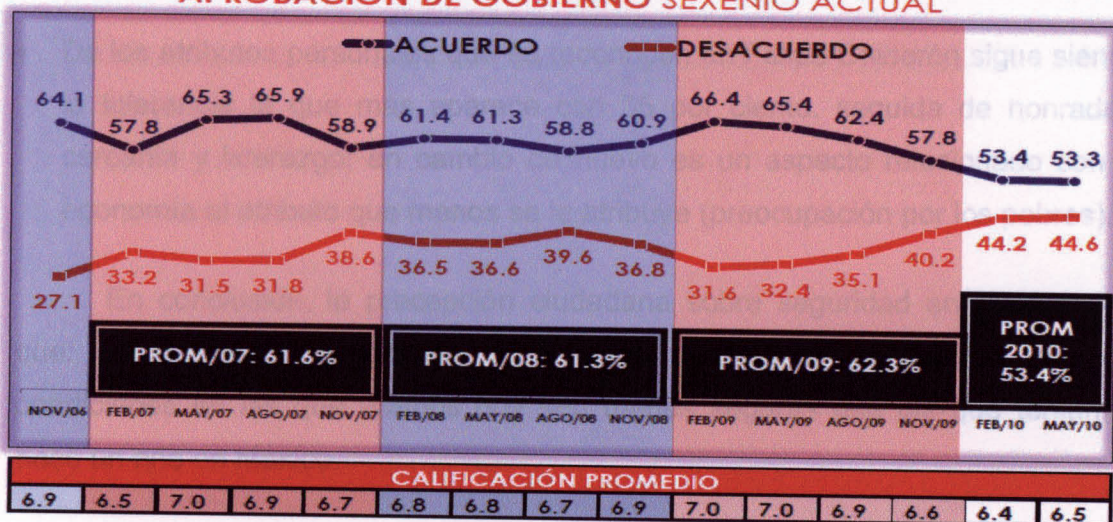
APROBACIÓN DE GOBIERNO SEXENIO ACTUAL

ACUERDO
DESACUERDO

64.1 57.8 65.3 65.9 58.9 61.4 61.3 58.8 60.9 66.4 65.4 62.4 57.8 53.4 53.3

27.1 33.2 31.5 31.8 38.6 36.5 36.6 39.6 36.8 31.6 32.4 35.1 40.2 44.2 44.6

PROM/07: 61.6%
PROM/08: 61.3%
PROM/09: 62.3%
PROM 2010: 53.4%

NOV/06 FEB/07 MAY/07 AGO/07 NOV/07 FEB/08 MAY/08 AGO/08 NOV/08 FEB/09 MAY/09 AGO/09 NOV/09 FEB/10 MAY/10

CALIFICACIÓN PROMEDIO

| 6.9 | 6.5 | 7.0 | 6.9 | 6.7 | 6.8 | 6.8 | 6.7 | 6.9 | 7.0 | 7.0 | 6.9 | 6.6 | 6.4 | 6.5 |
|---|---|---|---|---|---|---|---|---|---|---|---|---|---|---|